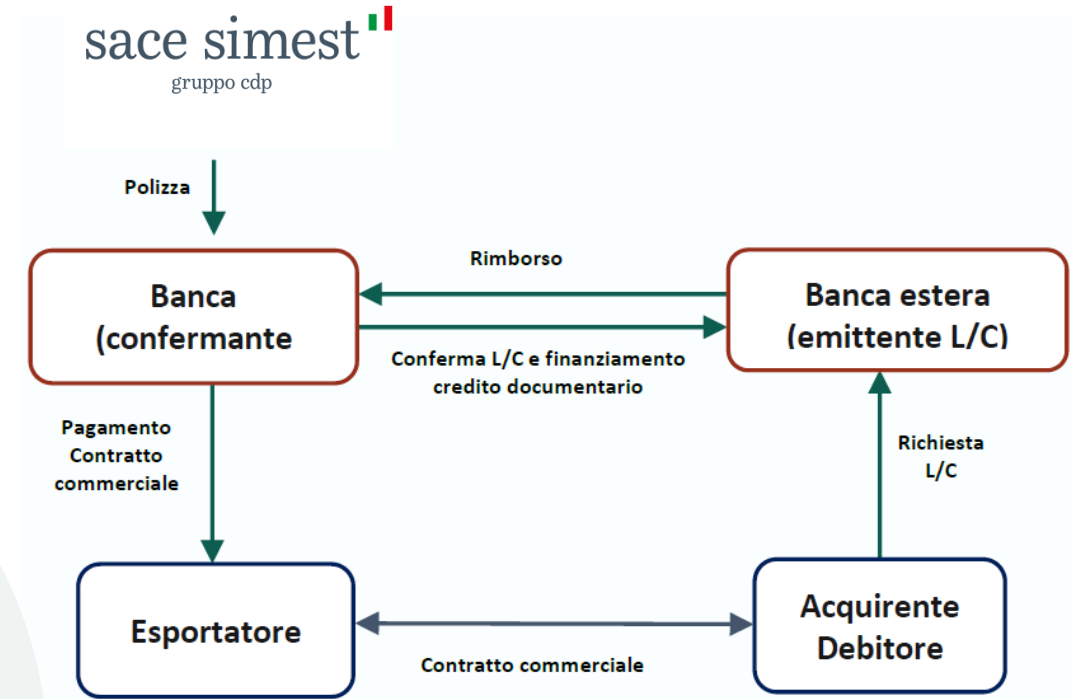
sace simest
gruppo cdp

Polizza

Rimborso

Banca
(confermante

Banca estera
(emittente L/C)

Conferma L/C e finanziamento credito documentario

Pagamento Contratto commerciale

Richiesta L/C

Esportatore

Acquirente Debitore

Contratto commerciale